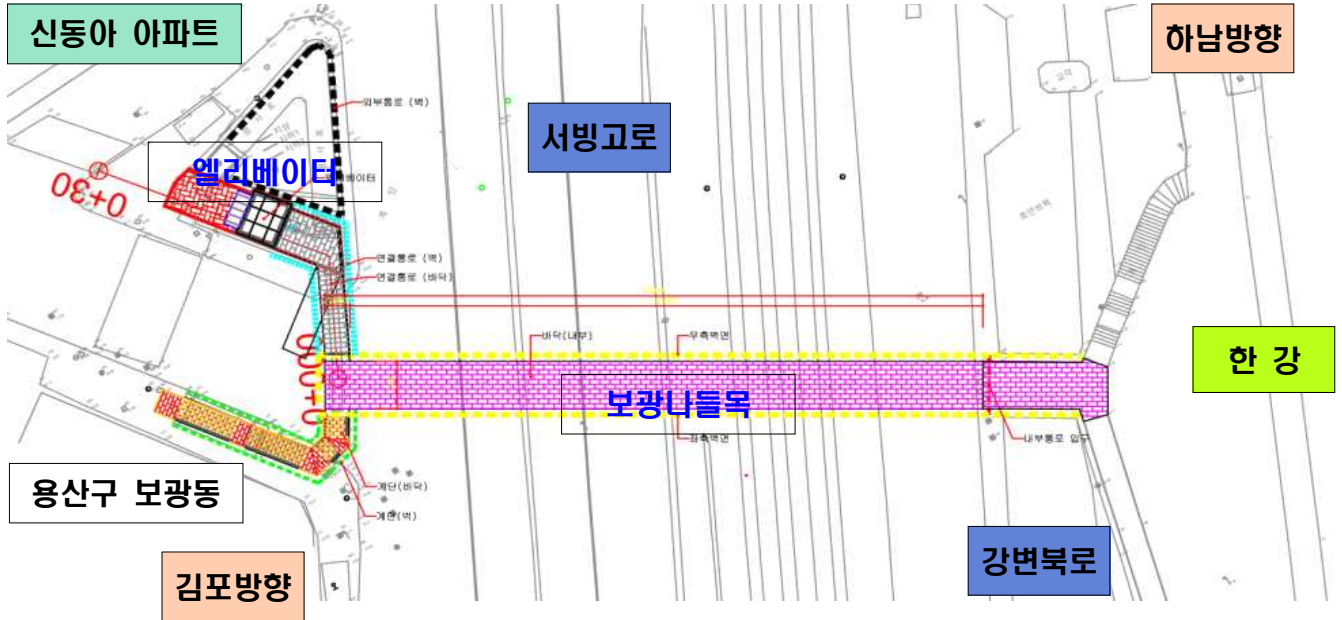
신동아 아파트

하남방향

외부통로 (벽)

서빙고로

엘리베이터

0+30

엘리베이터

연결통로 (벽)

연결통로 (바닥)

바닥(내부)

우측벽면

한 강

0+00

보광나들목

좌측벽면

내부통로 입구

용산구 보광동

계단(바닥)

계단(벽)

김포방향

강변북로